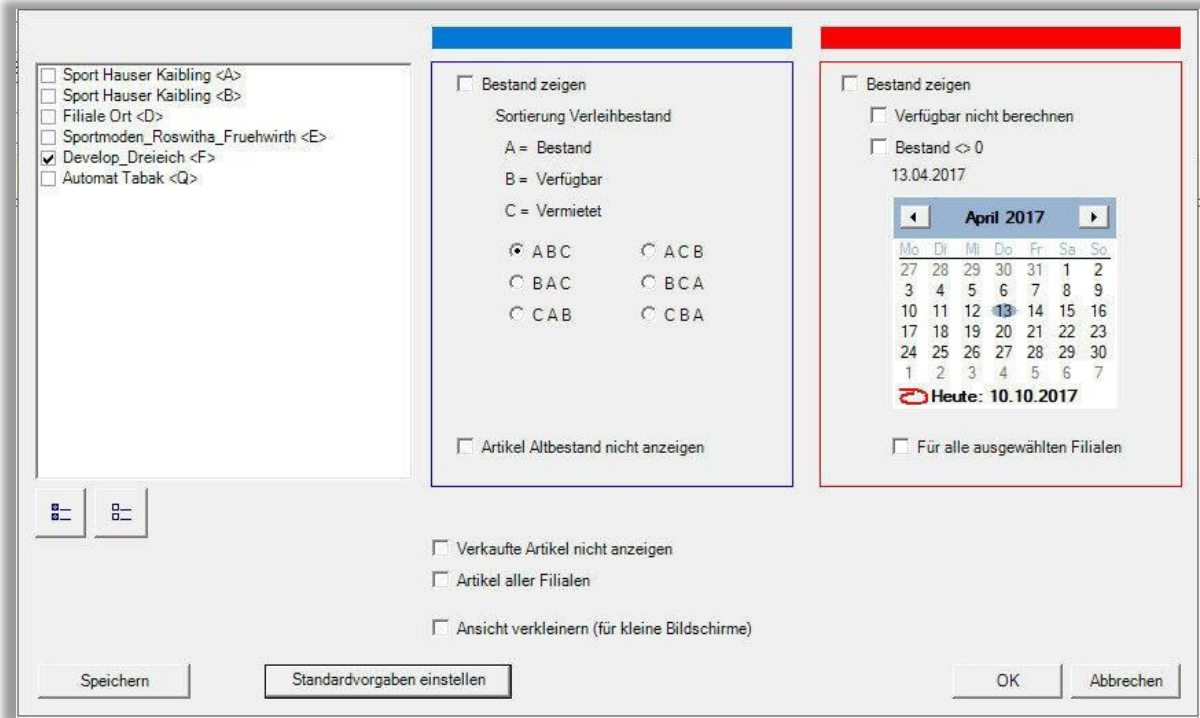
Sport Hauser Kaibling <A>
Sport Hauser Kaibling <B>
Filiale Ort <D>
Sportmoden_Roswitha_Fruehwirth <E>
Develop_Dreieich <F>
Automat Tabak <Q>

Bestand zeigen
Sortierung Verleihbestand
A = Bestand
B = Verfügbar
C = Vermietet
ABC
ACB
BAC
BCA
CAB
CBA

Artikel Altbestand nicht anzeigen

Bestand zeigen
Verfügbar nicht berechnen
Bestand <> 0
13.04.2017

April 2017

| Mo | Di | Mi | Do | Fr | Sa | So |
|---|---|---|---|---|---|---|
| 27 | 28 | 29 | 30 | 31 | 1 | 2 |
| 3 | 4 | 5 | 6 | 7 | 8 | 9 |
| 10 | 11 | 12 | 13 | 14 | 15 | 16 |
| 17 | 18 | 19 | 20 | 21 | 22 | 23 |
| 24 | 25 | 26 | 27 | 28 | 29 | 30 |
| 1 | 2 | 3 | 4 | 5 | 6 | 7 |

Heute: 10.10.2017

Für alle ausgewählten Filialen

Verkaufte Artikel nicht anzeigen
Artikel aller Filialen

Ansicht verkleinern (für kleine Bildschirme)

Speichern
Standardvorgaben einstellen
OK
Abbrechen